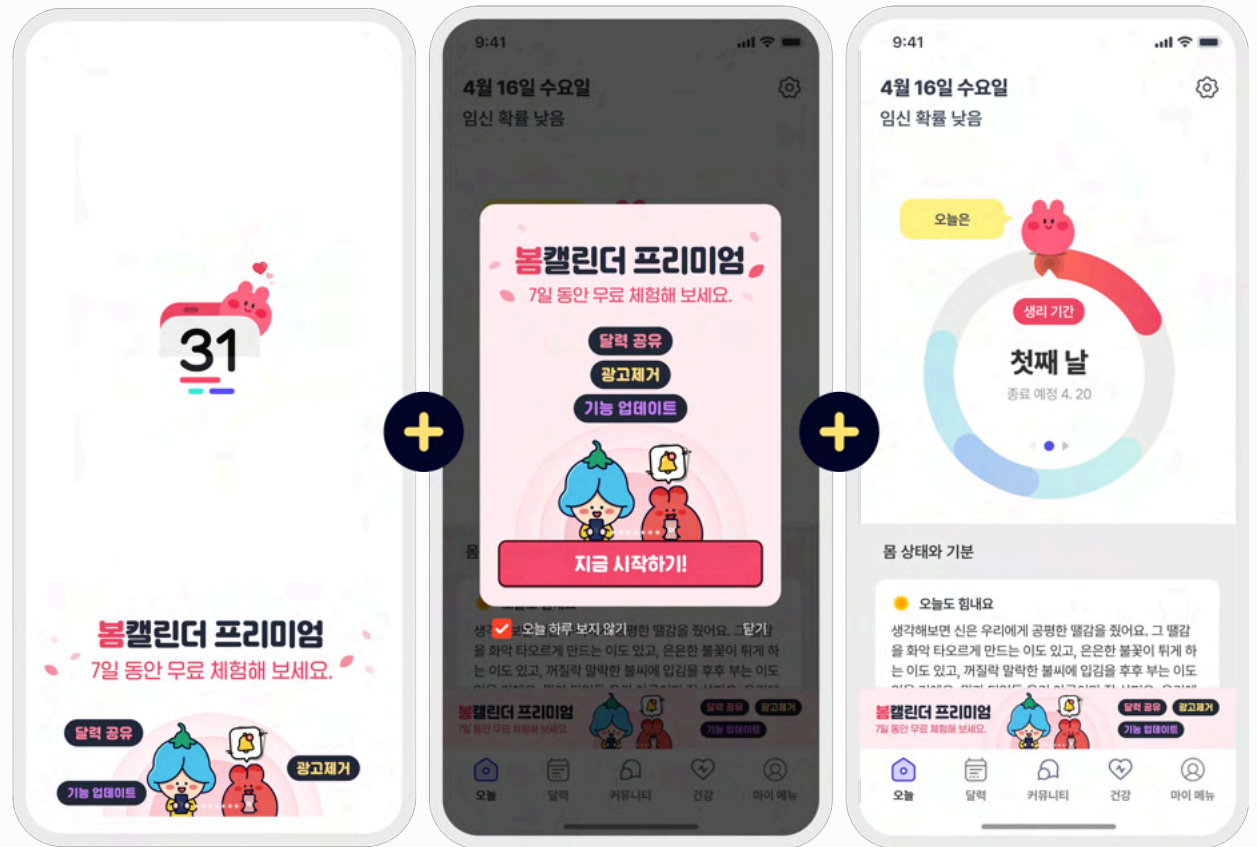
31

봄캘린더 프리미엄
7일 동안 무료 체험해 보세요.

달력 공유
광고제거
기능 업데이트

9:41

4월 16일 수요일
임신 확률 낮음

봄캘린더 프리미엄
7일 동안 무료 체험해 보세요.

달력 공유
광고제거
기능 업데이트

지금 시작하기!

오늘 하루 보지 않기
닫기

몸

생각해보면 신은 우리에게 공평한 땔감을 줬어요. 그 땔감을 화약 타오르게 만드는 이도 있고, 은은한 불꽃이 튀게 하는 이도 있고, 꺼질락 말락한 불씨에 입김을 후후 부는 이도

봄캘린더 프리미엄
7일 동안 무료 체험해 보세요.
달력 공유
광고제거
기능 업데이트

오늘
달력
커뮤니티
건강
마이 메뉴

9:41

4월 16일 수요일
임신 확률 낮음

오늘은

생리 기간
첫째 날
종료 예정 4. 20

몸 상태와 기분

오늘도 힘내요
생각해보면 신은 우리에게 공평한 땔감을 줬어요. 그 땔감을 화약 타오르게 만드는 이도 있고, 은은한 불꽃이 튀게 하는 이도 있고, 꺼질락 말락한 불씨에 입김을 후후 부는 이도

봄캘린더 프리미엄
7일 동안 무료 체험해 보세요.
달력 공유
광고제거
기능 업데이트

오늘
달력
커뮤니티
건강
마이 메뉴